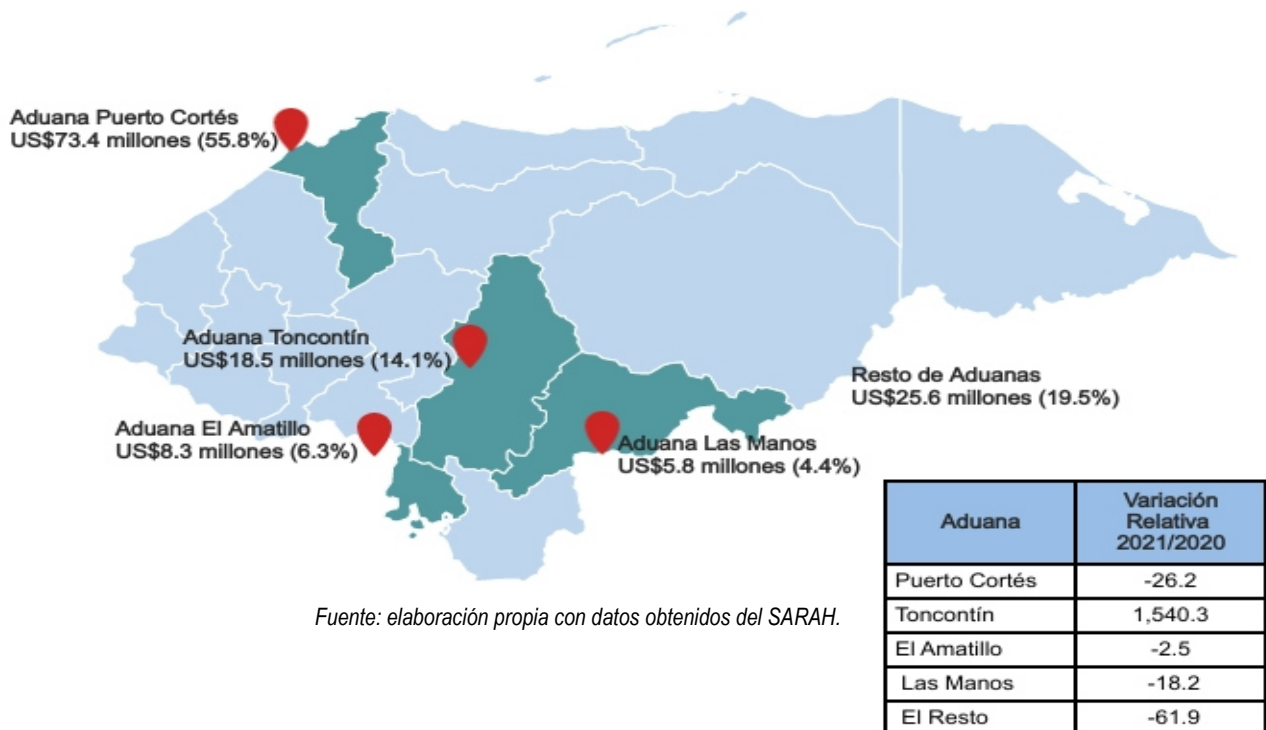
Aduana Puerto Cortés
US$73.4 millones (55.8%)

Aduana Toncontín
US$18.5 millones (14.1%)

Resto de Aduanas
US$25.6 millones (19.5%)

Aduana El Amatillo
US$8.3 millones (6.3%)

Aduana Las Manos
US$5.8 millones (4.4%)

| Aduana | Variación Relativa 2021/2020 |
|---|---|
| Puerto Cortés | -26.2 |
| Toncontín | 1,540.3 |
| El Amatillo | -2.5 |
| Las Manos | -18.2 |
| El Resto | -61.9 |

Fuente: elaboración propia con datos obtenidos del SARAH.